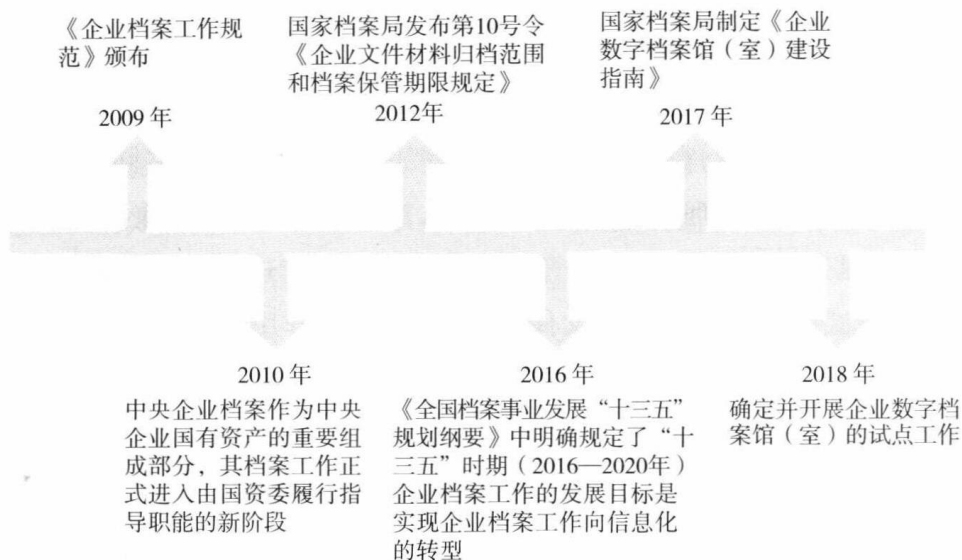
《企业档案工作规范》颁布

2009 年

国家档案局发布第10号令《企业文件材料归档范围和档案保管期限规定》

2012年

国家档案局制定《企业数字档案馆（室）建设指南》

2017 年

2010 年

中央企业档案作为中央企业国有资产的重要组成部分，其档案工作正式进入由国资委履行指导职能的新阶段

2016 年

《全国档案事业发展“十三五”规划纲要》中明确规定了“十三五”时期（2016—2020年）企业档案工作的发展目标是实现企业档案工作向信息化的转型

2018 年

确定并开展企业数字档案馆（室）的试点工作